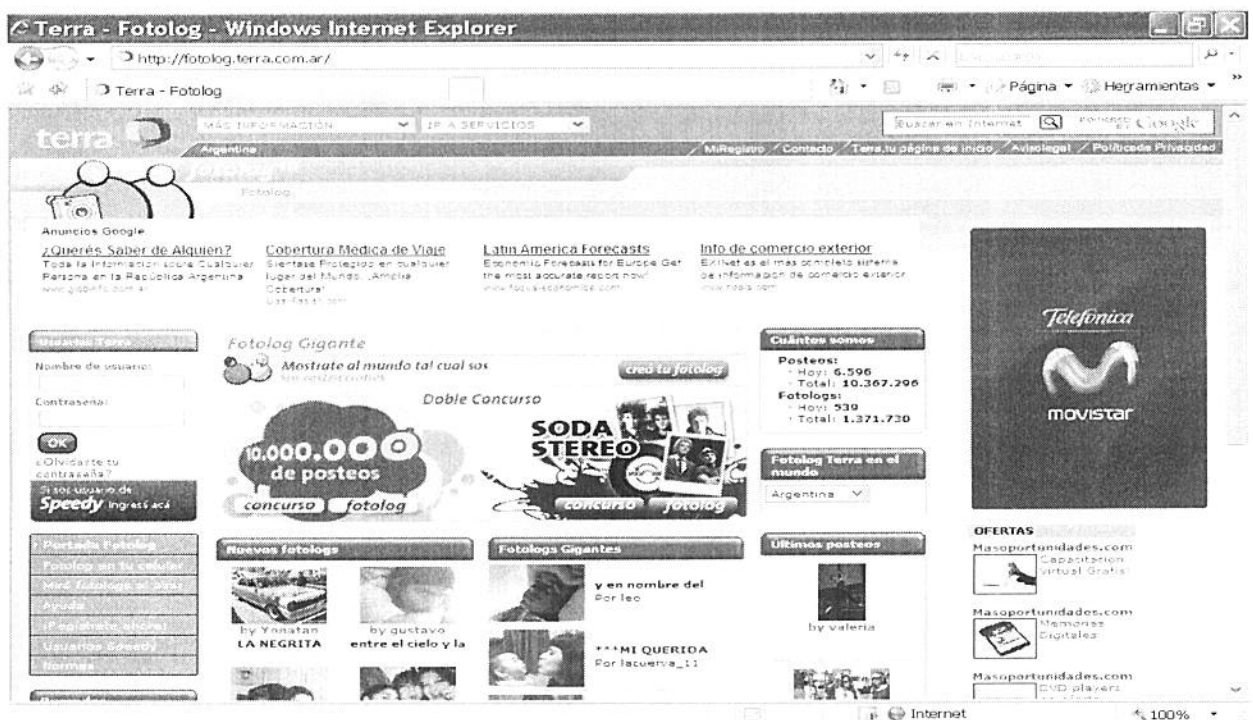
Terra - Fotolog - Windows Internet Explorer

http://fotolog.terra.com.ar/

Terra - Fotolog

Página ▾ Herramientas ▾

terra

MÁS INFORMACIÓN IR A SERVICIOS

Buscar en Internet POWERED BY Google

Argentina

MiRegistro / Contacto / Terra,tu página de inicio / Aviso legal / Política de Privacidad

Fotolog

Anuncios Google

¿Querés Saber de Alguien?
Toda la información sobre Cualquier Persona en la República Argentina
www.gisinfo.com.ar

Cobertura Medica de Viaje
Sientase Protegido en cualquier lugar del Mundo. ¡Amplia Cobertura!
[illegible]

Latin America Forecasts
Economic Forecasts for Europe Get the most accurate report now!
www.focus-economics.com

Info de comercio exterior
Exinet es el mas completo sistema de informacion de comercio exterior
www.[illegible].com

Usuarios Terra

Nombre de usuario:

Contraseña:

OK

¿Olvidaste tu contraseña?

Si sos usuario de Speedy ingresá acá

Fotolog Gigante

Mostrate al mundo tal cual sos

crea tu fotolog

Doble Concurso

10.000.000 de posteos

concurso fotolog

SODA STEREO

concurso fotolog

Cuántos somos

Posteos:
Hoy: 6.596
Total: 10.367.296
Fotologs:
Hoy: 539
Total: 1.371.730

Fotolog Terra en el mundo

Argentina

Telefónica

movistar

Portada Fotolog

Fotolog en tu celular

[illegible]

Ayuda

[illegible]

Usuarios Speedy

Normas

Nuevos fotologs

by Yonatan
LA NEGRITA

by gustavo
entre el cielo y la

Fotologs Gigantes

y en nombre del
Por leo

***MI QUERIDA
Por lacuerva_11

Últimos posteos

by valeria

OFERTAS

Masoportunidades.com
Capacitacion virtual Gratis

Masoportunidades.com
Memorias Digitales

Masoportunidades.com
DVD players

Internet

100%